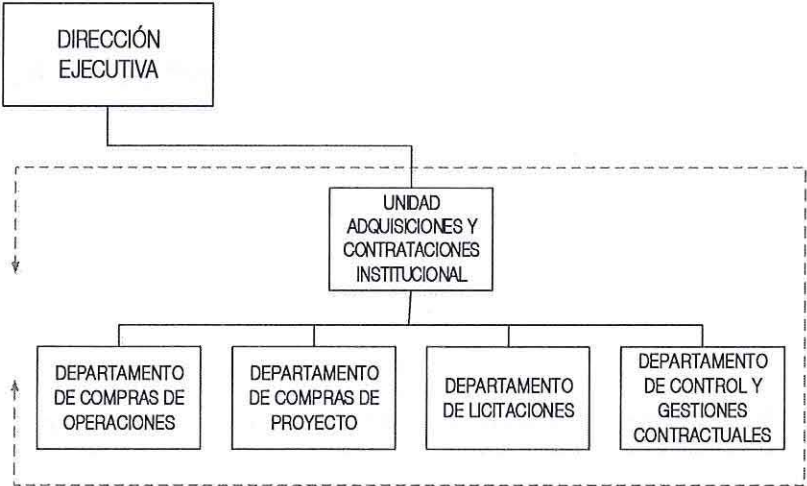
DIRECCIÓN EJECUTIVA

UNIDAD ADQUISICIONES Y CONTRATACIONES INSTITUCIONAL

DEPARTAMENTO DE COMPRAS DE OPERACIONES

DEPARTAMENTO DE COMPRAS DE PROYECTO

DEPARTAMENTO DE LICITACIONES

DEPARTAMENTO DE CONTROL Y GESTIONES CONTRACTUALES